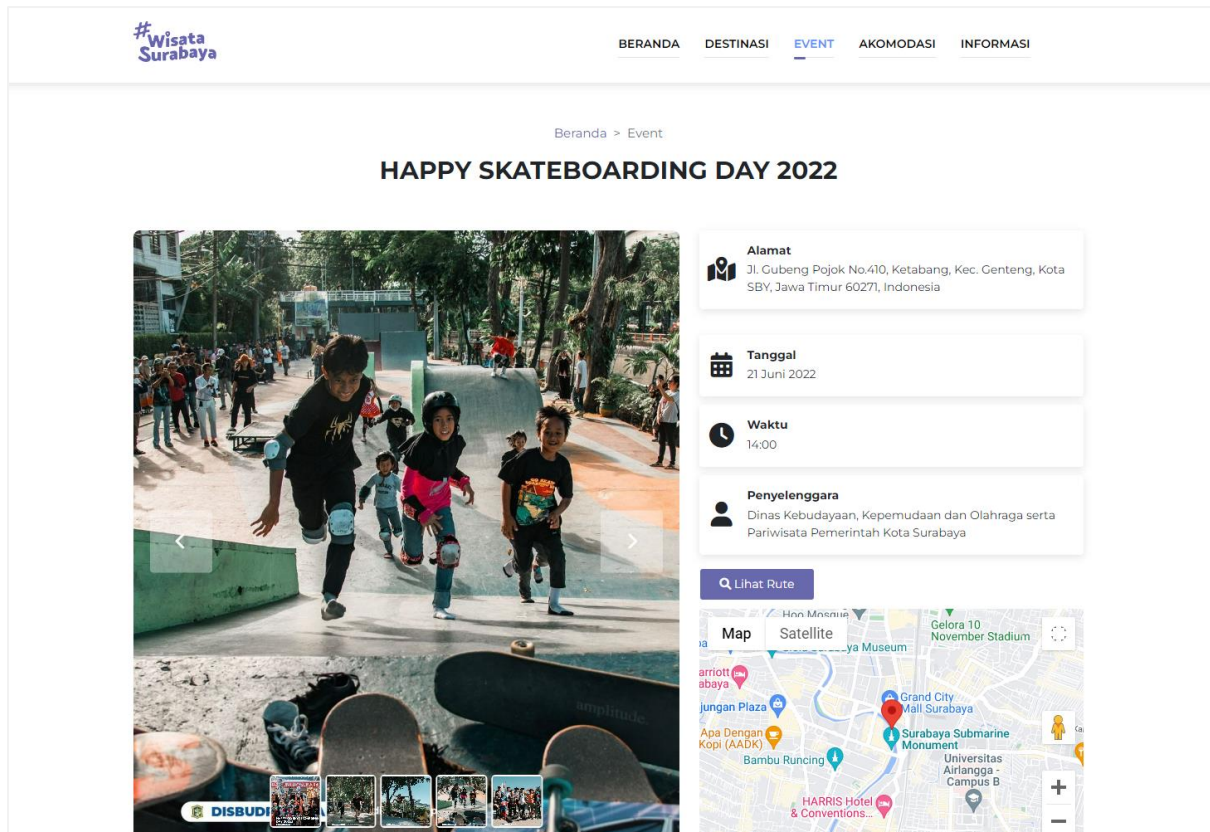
#Wisata Surabaya

BERANDA DESTINASI EVENT AKOMODASI INFORMASI

Beranda > Event

HAPPY SKATEBOARDING DAY 2022

amplitude.

DISBUD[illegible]

Alamat
Jl. Gubeng Pojok No.410, Ketabang, Kec. Genteng, Kota SBY, Jawa Timur 60271, Indonesia

Tanggal
21 Juni 2022

Waktu
14:00

Penyelenggara
Dinas Kebudayaan, Kepemudaan dan Olahraga serta Pariwisata Pemerintah Kota Surabaya

Lihat Rute

Map Satellite

Hoo Mosque
Gelora 10 November Stadium
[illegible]aya Museum
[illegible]arriott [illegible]abaya
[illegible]ungan Plaza
Grand City Mall Surabaya
Apa Dengan Kopi (AADK)
Surabaya Submarine Monument
Bambu Runcing
Universitas Airlangga - Campus B
HARRIS Hotel & Conventions...